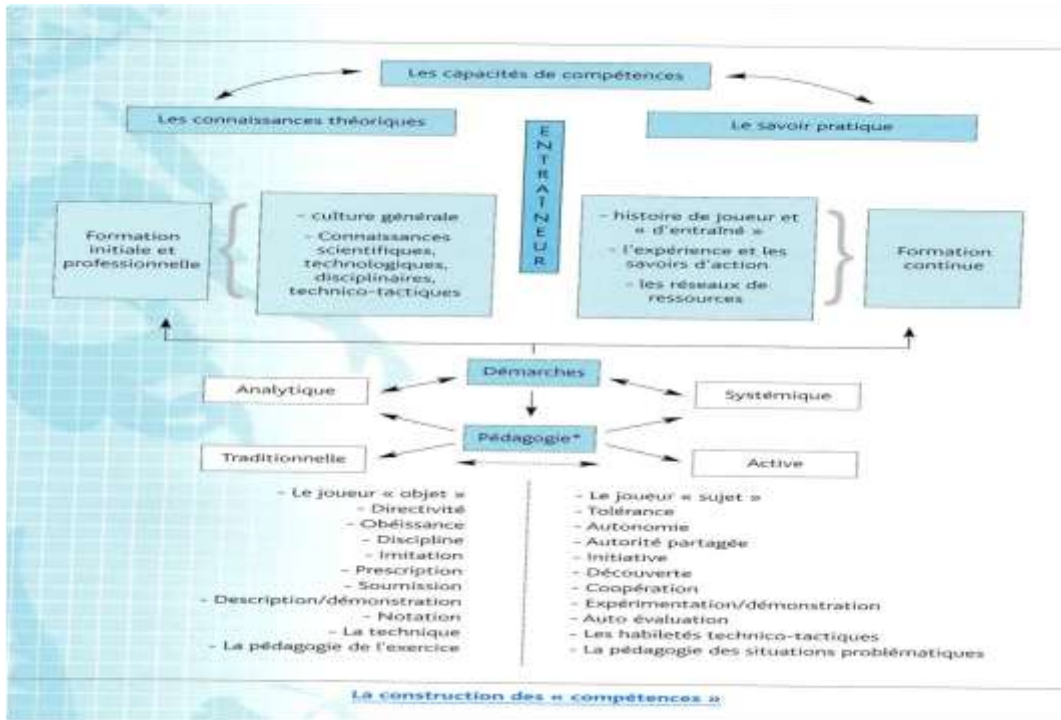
Les capacités de compétences

Les connaissances théoriques

Le savoir pratique

ENTRAÎNEUR

Formation initiale et professionnelle

- culture générale
- Connaissances scientifiques, technologiques, disciplinaires, technico-tactiques

- histoire de joueur et « d'entraîné »
- l'expérience et les savoirs d'action
- les réseaux de ressources

Formation continue

Démarches

Analytique

Systémique

Pédagogie*

Traditionnelle

Active

- Le joueur « objet »
- Directivité
- Obéissance
- Discipline
- Imitation
- Prescription
- Soumission
- Description/démonstration
- Notation
- La technique
- La pédagogie de l'exercice

- Le joueur « sujet »
- Tolérance
- Autonomie
- Autorité partagée
- Initiative
- Découverte
- Coopération
- Expérimentation/démonstration
- Auto évaluation
- Les habiletés technico-tactiques
- La pédagogie des situations problématiques

La construction des « compétences »